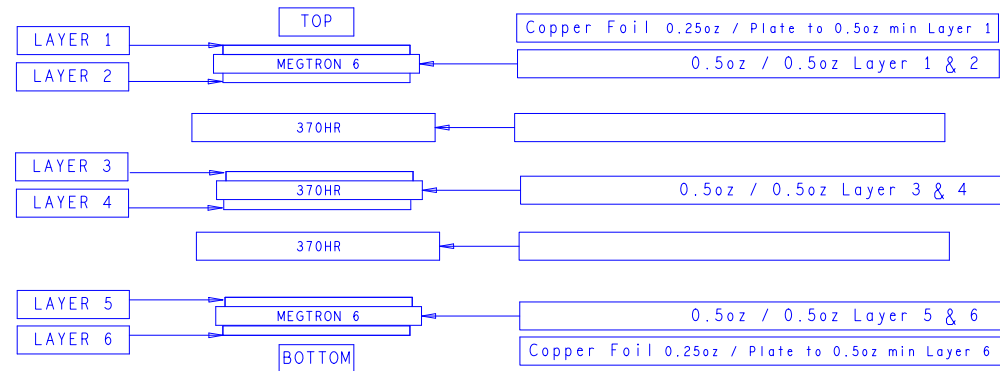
TOP

LAYER 1

LAYER 2

MEGTRON 6

Copper Foil 0.25oz / Plate to 0.5oz min Layer 1

0.5oz / 0.5oz Layer 1 & 2

370HR

LAYER 3

LAYER 4

370HR

0.5oz / 0.5oz Layer 3 & 4

370HR

LAYER 5

LAYER 6

MEGTRON 6

0.5oz / 0.5oz Layer 5 & 6

Copper Foil 0.25oz / Plate to 0.5oz min Layer 6

BOTTOM